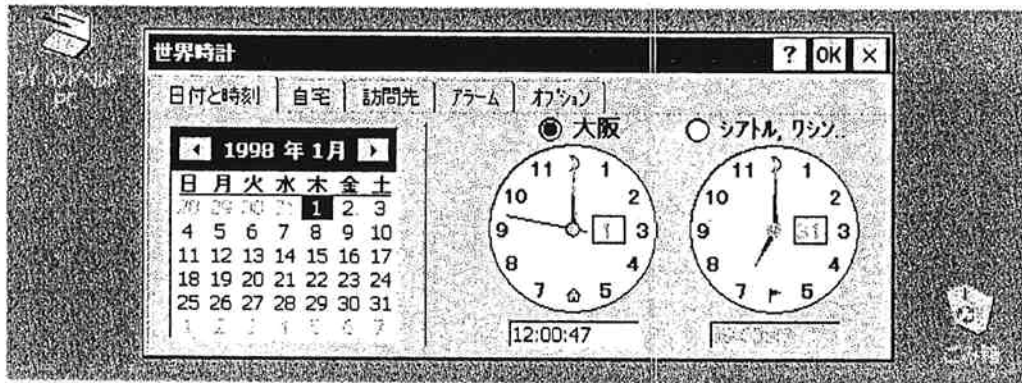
マイ ハンドヘルド PC

世界時計

? OK ×

日付と時刻 | 自宅 | 訪問先 | アラーム | オプション

◀ 1998 年 1月 ▶

| 日 | 月 | 火 | 水 | 木 | 金 | 土 |
|---|---|---|---|---|---|---|
| 28 | 29 | 30 | 31 | 1 | 2 | 3 |
| 4 | 5 | 6 | 7 | 8 | 9 | 10 |
| 11 | 12 | 13 | 14 | 15 | 16 | 17 |
| 18 | 19 | 20 | 21 | 22 | 23 | 24 |
| 25 | 26 | 27 | 28 | 29 | 30 | 31 |
| 1 | 2 | 3 | 4 | 5 | 6 | 7 |

◉ 大阪

○ シアトル, ワシン..

11 12 1 10 2 9 3 8 4 7 5 1

12:00:47

11 12 1 10 2 9 3 8 4 7 5 31

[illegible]

ごみ箱